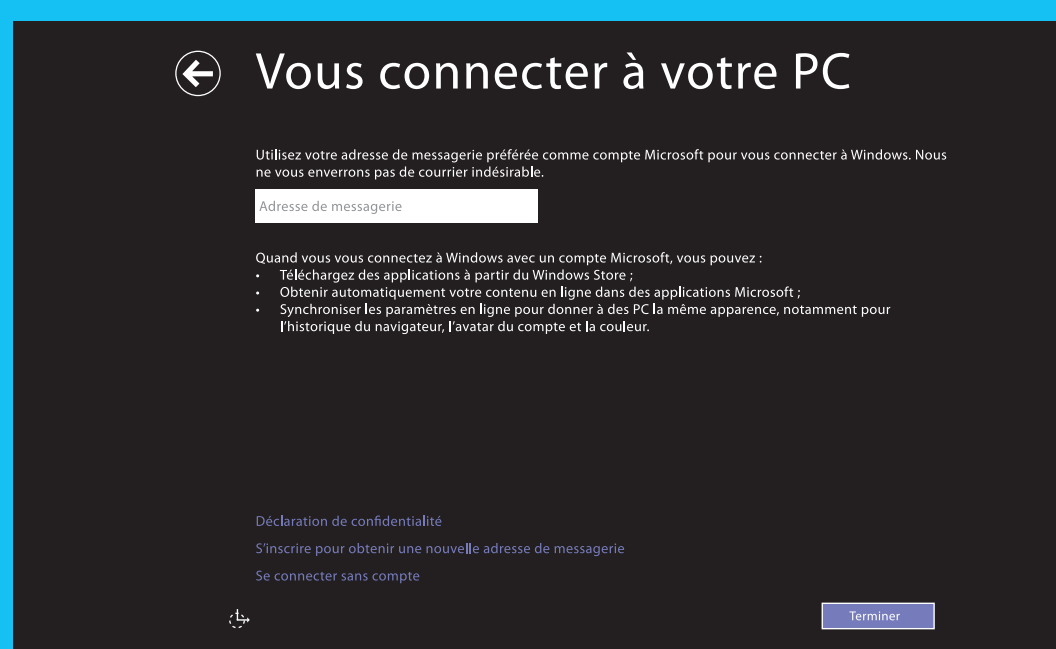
Vous connecter à votre PC

Utilisez votre adresse de messagerie préférée comme compte Microsoft pour vous connecter à Windows. Nous ne vous enverrons pas de courrier indésirable.

Adresse de messagerie

Quand vous vous connectez à Windows avec un compte Microsoft, vous pouvez :
• Téléchargez des applications à partir du Windows Store ;
• Obtenir automatiquement votre contenu en ligne dans des applications Microsoft ;
• Synchroniser les paramètres en ligne pour donner à des PC la même apparence, notamment pour l'historique du navigateur, l'avatar du compte et la couleur.

Déclaration de confidentialité

S'inscrire pour obtenir une nouvelle adresse de messagerie

Se connecter sans compte

Terminer